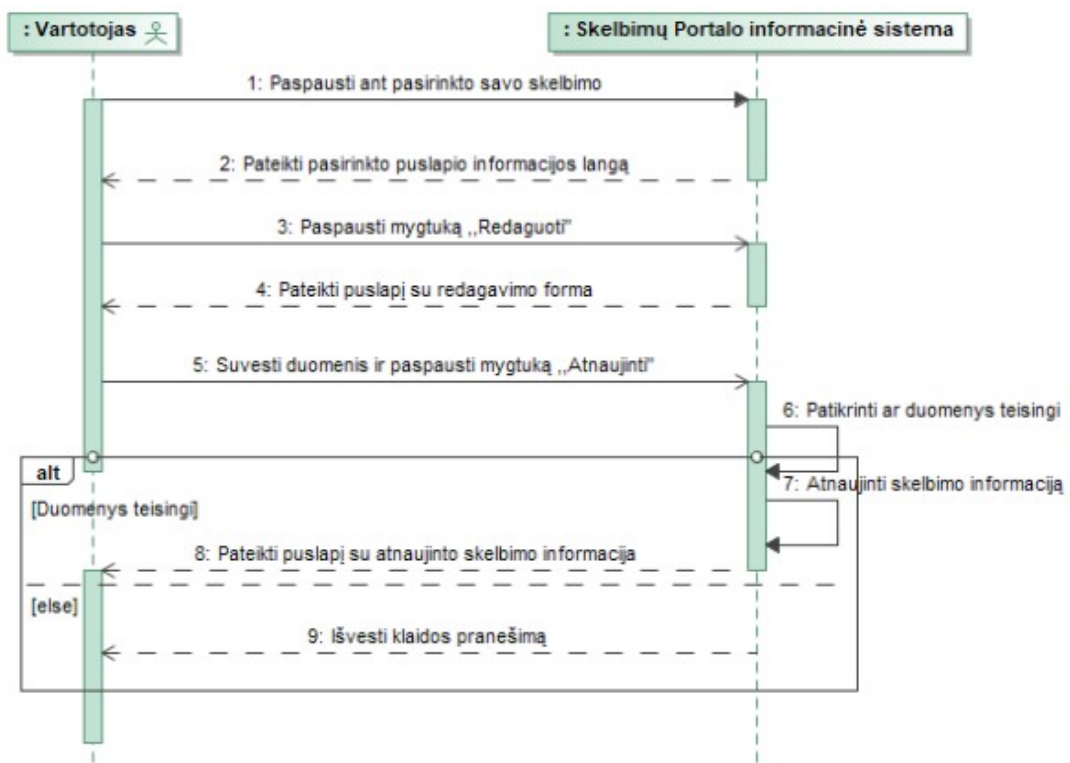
: Vartotojas

: Skelbimų Portalo informacinė sistema

1: Paspausti ant pasirinkto savo skelbimo

2: Pateikti pasirinkto puslapio informacijos langą

3: Paspausti mygtuką ,,Redaguoti"

4: Pateikti puslapį su redagavimo forma

5: Suvesti duomenis ir paspausti mygtuką ,,Atnaujinti"

6: Patikrinti ar duomenys teisingi

alt

7: Atnaujinti skelbimo informaciją

[Duomenys teisingi]

8: Pateikti puslapį su atnaujinto skelbimo informacija

[else]

9: Išvesti klaidos pranešimą